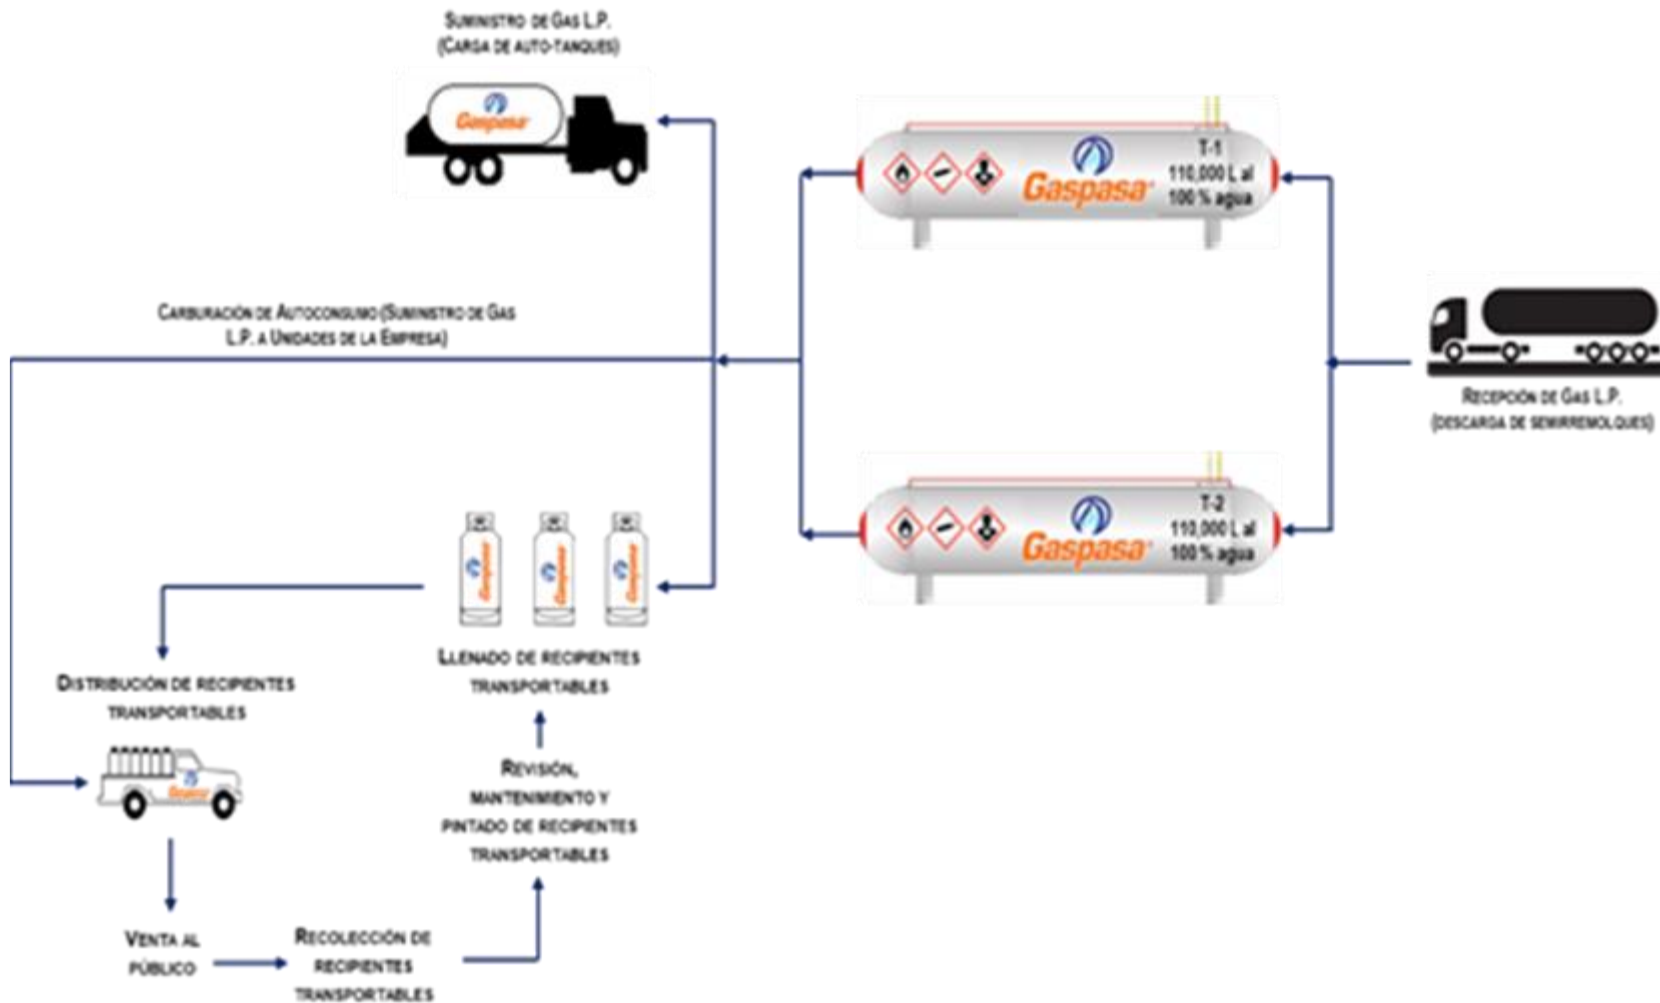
Suministro de Gas L.P. (Carga de auto-tanques)

Gaspasa

T-1 110,000 L al 100 % agua

Gaspasa

Carburación de Autoconsumo (Suministro de Gas L.P. a Unidades de la Empresa)

Recepción de Gas L.P. (Descarga de semirremolques)

T-2 110,000 L al 100 % agua

Gaspasa

Llenado de recipientes transportables

Distribución de recipientes transportables

Revisión, mantenimiento y pintado de recipientes transportables

Venta al público

Recolección de recipientes transportables